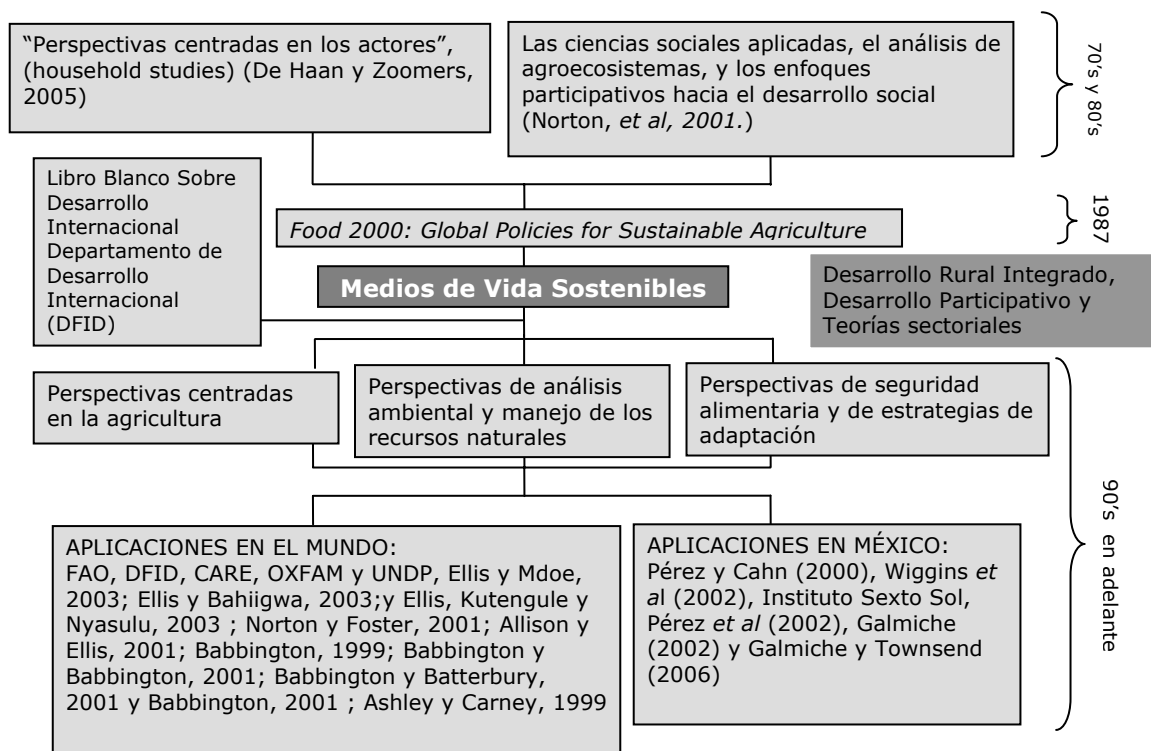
"Perspectivas centradas en los actores", (household studies) (De Haan y Zoomers, 2005)

Las ciencias sociales aplicadas, el análisis de agroecosistemas, y los enfoques participativos hacia el desarrollo social (Norton, *et al, 2001.*)

70's y 80's

Libro Blanco Sobre Desarrollo Internacional Departamento de Desarrollo Internacional (DFID)

*Food 2000: Global Policies for Sustainable Agriculture*

1987

Medios de Vida Sostenibles

Desarrollo Rural Integrado, Desarrollo Participativo y Teorías sectoriales

Perspectivas centradas en la agricultura

Perspectivas de análisis ambiental y manejo de los recursos naturales

Perspectivas de seguridad alimentaria y de estrategias de adaptación

APLICACIONES EN EL MUNDO:
FAO, DFID, CARE, OXFAM y UNDP, Ellis y Mdoe, 2003; Ellis y Bahiigwa, 2003;y Ellis, Kutengule y Nyasulu, 2003 ; Norton y Foster, 2001; Allison y Ellis, 2001; Babbington, 1999; Babbington y Babbington, 2001; Babbington y Batterbury, 2001 y Babbington, 2001 ; Ashley y Carney, 1999

APLICACIONES EN MÉXICO:
Pérez y Cahn (2000), Wiggins *et al* (2002), Instituto Sexto Sol, Pérez *et al* (2002), Galmiche (2002) y Galmiche y Townsend (2006)

90's en adelante